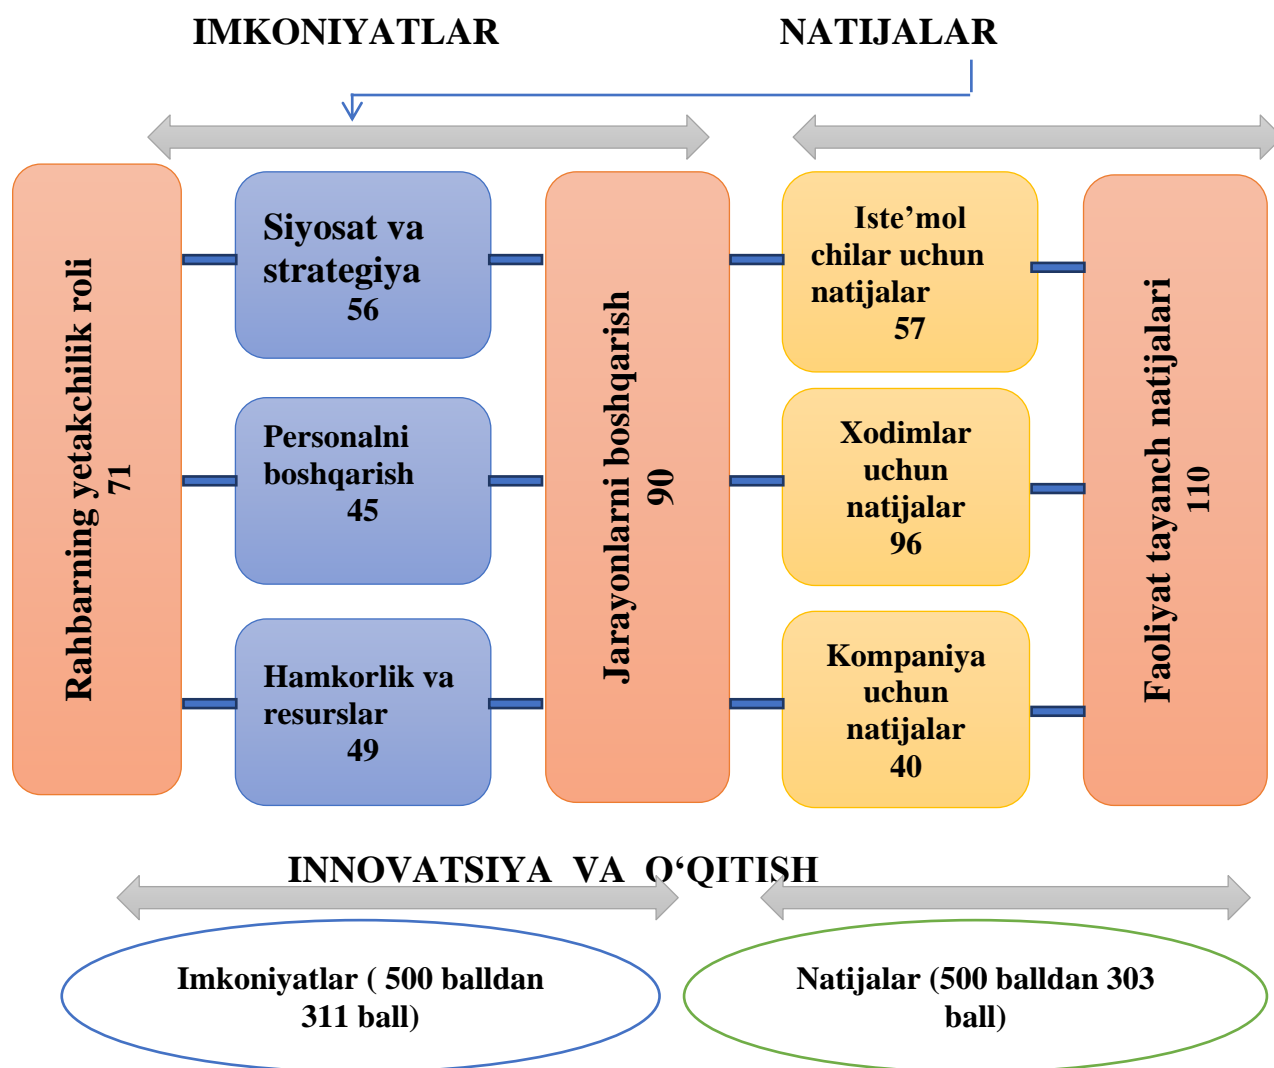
IMKONIYATLAR

NATIJALAR

Rahbarning yetakchilik roli
71

Siyosat va strategiya
56

Personalni boshqarish
45

Hamkorlik va resurslar
49

Jarayonlarni boshqarish
90

Iste'mol chilar uchun natijalar
57

Xodimlar uchun natijalar
96

Kompaniya uchun natijalar
40

Faoliyat tayanch natijalari
110

INNOVATSIYA VA O'QITISH

Imkoniyatlar ( 500 balldan 311 ball)

Natijalar (500 balldan 303 ball)